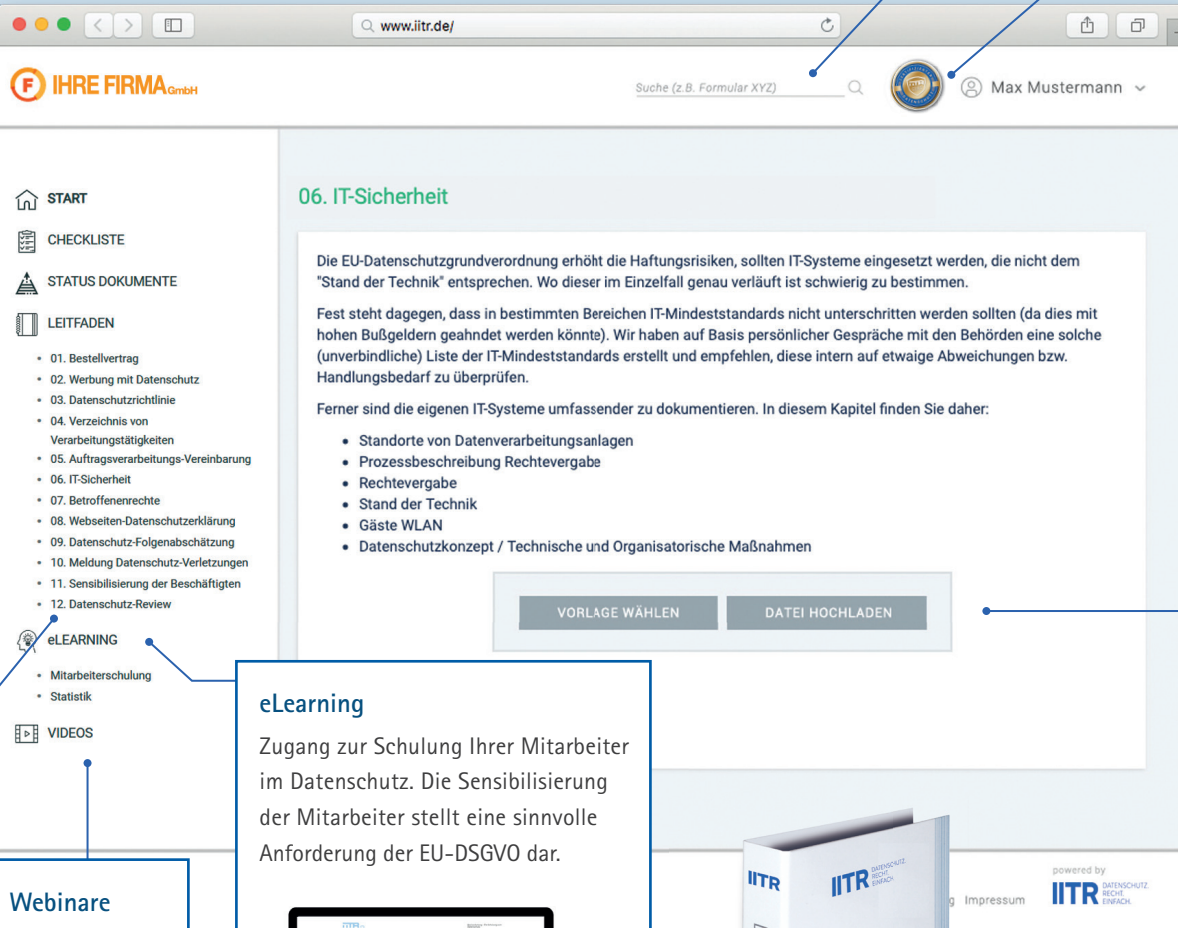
www.iitr.de/

F IHRE FIRMA GmbH

Suche (z.B. Formular XYZ)

Max Mustermann

START

CHECKLISTE

STATUS DOKUMENTE

LEITFADEN

- 01. Bestellvertrag
- 02. Werbung mit Datenschutz
- 03. Datenschutzrichtlinie
- 04. Verzeichnis von Verarbeitungstätigkeiten
- 05. Auftragsverarbeitungs-Vereinbarung
- 06. IT-Sicherheit
- 07. Betroffenenrechte
- 08. Webseiten-Datenschutzerklärung
- 09. Datenschutz-Folgenabschätzung
- 10. Meldung Datenschutz-Verletzungen
- 11. Sensibilisierung der Beschäftigten
- 12. Datenschutz-Review

eLEARNING

- Mitarbeiterschulung
- Statistik

VIDEOS

06. IT-Sicherheit

Die EU-Datenschutzgrundverordnung erhöht die Haftungsrisiken, sollten IT-Systeme eingesetzt werden, die nicht dem "Stand der Technik" entsprechen. Wo dieser im Einzelfall genau verläuft ist schwierig zu bestimmen.

Fest steht dagegen, dass in bestimmten Bereichen IT-Mindeststandards nicht unterschritten werden sollten (da dies mit hohen Bußgeldern geahndet werden könnte). Wir haben auf Basis persönlicher Gespräche mit den Behörden eine solche (unverbindliche) Liste der IT-Mindeststandards erstellt und empfehlen, diese intern auf etwaige Abweichungen bzw. Handlungsbedarf zu überprüfen.

Ferner sind die eigenen IT-Systeme umfassender zu dokumentieren. In diesem Kapitel finden Sie daher:

- Standorte von Datenverarbeitungsanlagen
- Prozessbeschreibung Rechtevergabe
- Rechtevergabe
- Stand der Technik
- Gäste WLAN
- Datenschutzkonzept / Technische und Organisatorische Maßnahmen

VORLAGE WÄHLEN

DATEI HOCHLADEN

eLearning

Zugang zur Schulung Ihrer Mitarbeiter im Datenschutz. Die Sensibilisierung der Mitarbeiter stellt eine sinnvolle Anforderung der EU-DSGVO dar.

Webinare

IITR

IITR DATENSCHUTZ. RECHT. EINFACH.

g Impressum

powered by

IITR DATENSCHUTZ. RECHT. EINFACH.